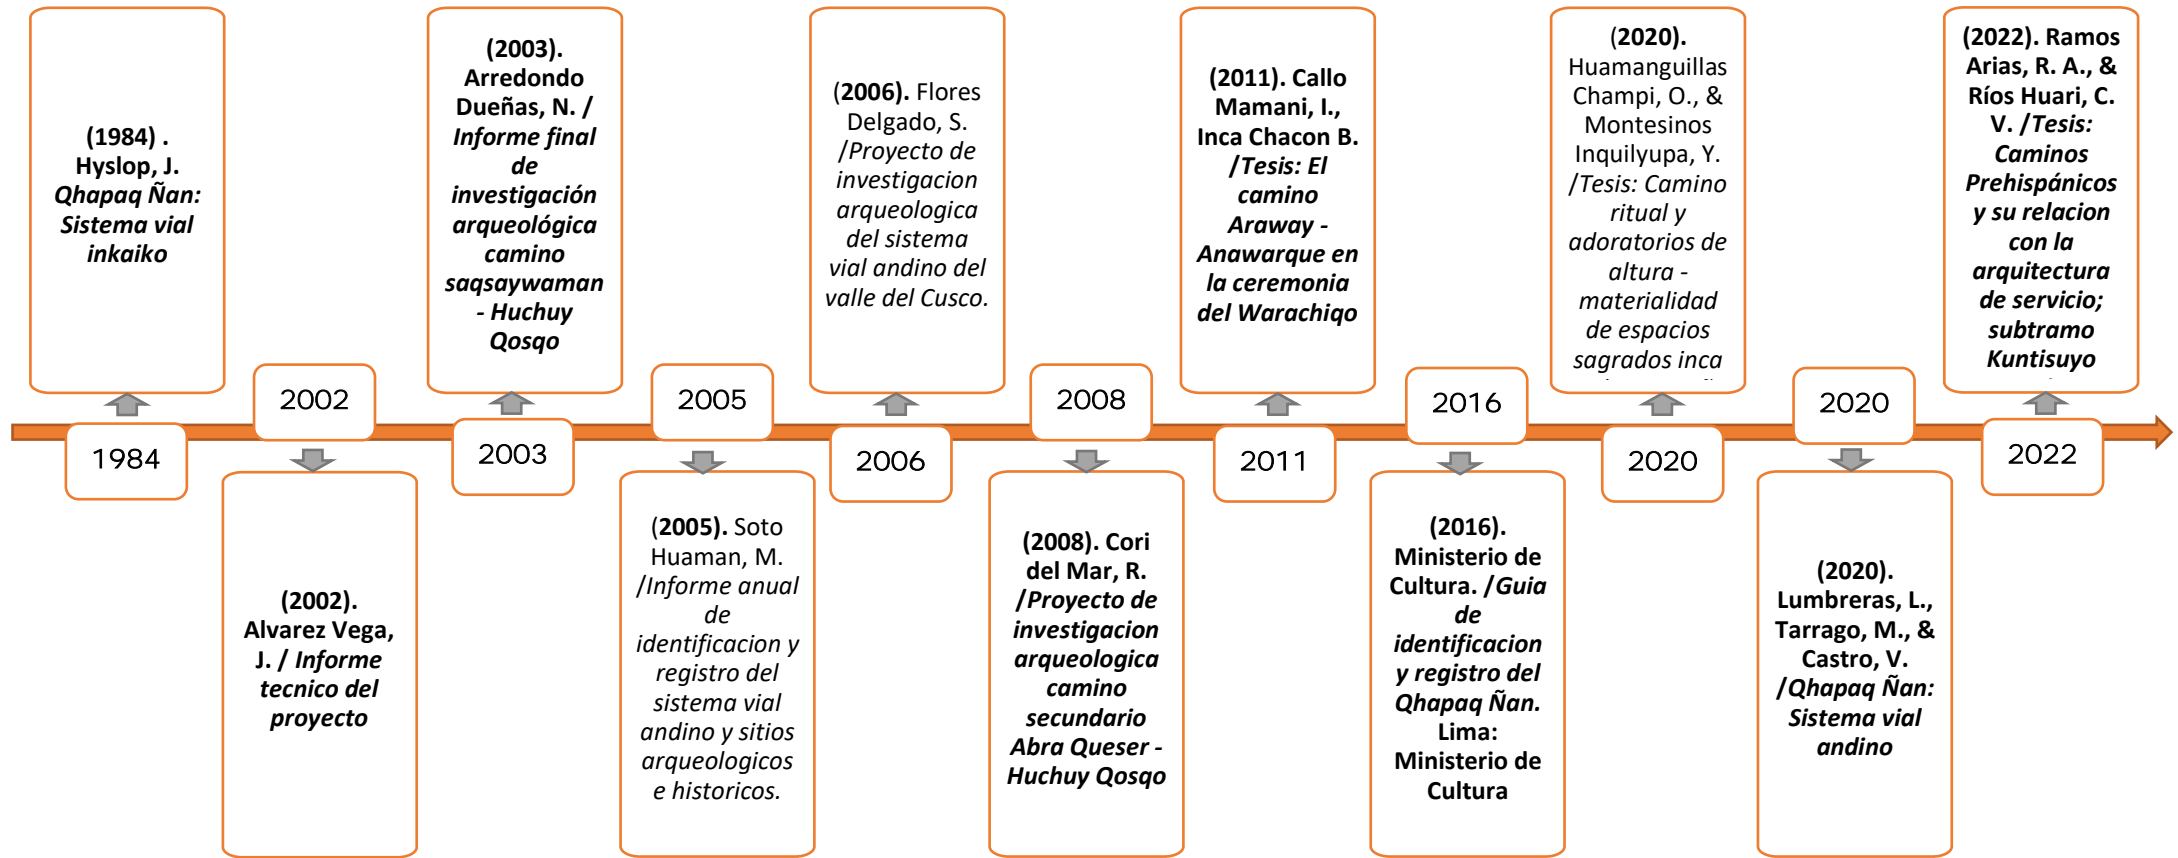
(1984) . Hyslop, J. Qhapaq Ñan: Sistema vial inkaiko

2002

(2002). Alvarez Vega, J. / Informe tecnico del proyecto

1984

(2003). Arredondo Dueñas, N. / Informe final de investigación arqueológica camino saqsaywaman - Huchuy Qosqo

2003

2005

(2005). Soto Huaman, M. /Informe anual de identificacion y registro del sistema vial andino y sitios arqueologicos e historicos.

(2006). Flores Delgado, S. /Proyecto de investigacion arqueologica del sistema vial andino del valle del Cusco.

2006

2008

(2008). Cori del Mar, R. /Proyecto de investigacion arqueologica camino secundario Abra Queser - Huchuy Qosqo

(2011). Callo Mamani, I., Inca Chacon B. /Tesis: El camino Araway - Anawarque en la ceremonia del Warachiqo

2011

2016

(2016). Ministerio de Cultura. /Guia de identificacion y registro del Qhapaq Ñan. Lima: Ministerio de Cultura

(2020). Huamanguillas Champi, O., & Montesinos Inquilyupa, Y. /Tesis: Camino ritual y adoratorios de altura - materialidad de espacios sagrados inca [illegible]

2020

2020

(2020). Lumbreras, L., Tarrago, M., & Castro, V. /Qhapaq Ñan: Sistema vial andino

(2022). Ramos Arias, R. A., & Ríos Huari, C. V. /Tesis: Caminos Prehispánicos y su relacion con la arquitectura de servicio; subtramo Kuntisuyo

2022